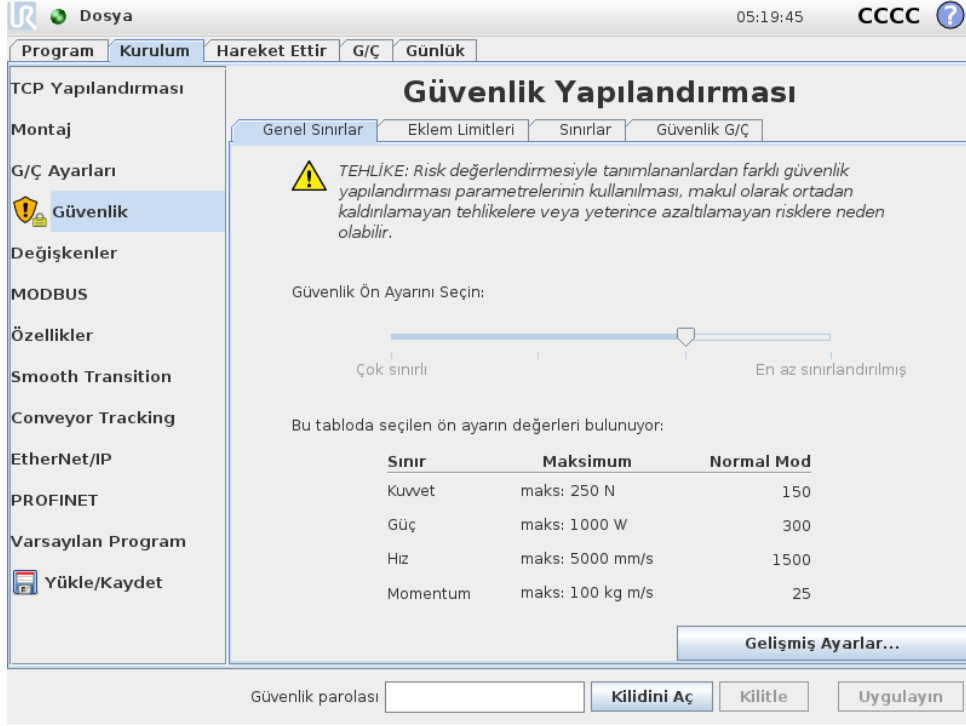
Dosya

05:19:45 CCCC

Program | Kurulum | Hareket Ettir | G/Ç | Günlük

TCP Yapılandırması
Montaj
G/Ç Ayarları
Güvenlik
Değişkenler
MODBUS
Özellikler
Smooth Transition
Conveyor Tracking
EtherNet/IP
PROFINET
Varsayılan Program
Yükle/Kaydet

Güvenlik Yapılandırması

Genel Sınırlar | Eklem Limitleri | Sınırlar | Güvenlik G/Ç

TEHLİKE: Risk değerlendirmesiyle tanımlananlardan farklı güvenlik yapılandırması parametrelerinin kullanılması, makul olarak ortadan kaldırılamayan tehlikelere veya yeterince azaltılamayan risklere neden olabilir.

Güvenlik Ön Ayarını Seçin:

Çok sınırlı

En az sınırlandırılmış

Bu tabloda seçilen ön ayarın değerleri bulunuyor:

| Sınır | Maksimum | Normal Mod |
|---|---|---|
| Kuvvet | maks: 250 N | 150 |
| Güç | maks: 1000 W | 300 |
| Hız | maks: 5000 mm/s | 1500 |
| Momentum | maks: 100 kg m/s | 25 |

Gelişmiş Ayarlar...

Güvenlik parolası | Kilidini Aç | Kilitle | Uygulayın